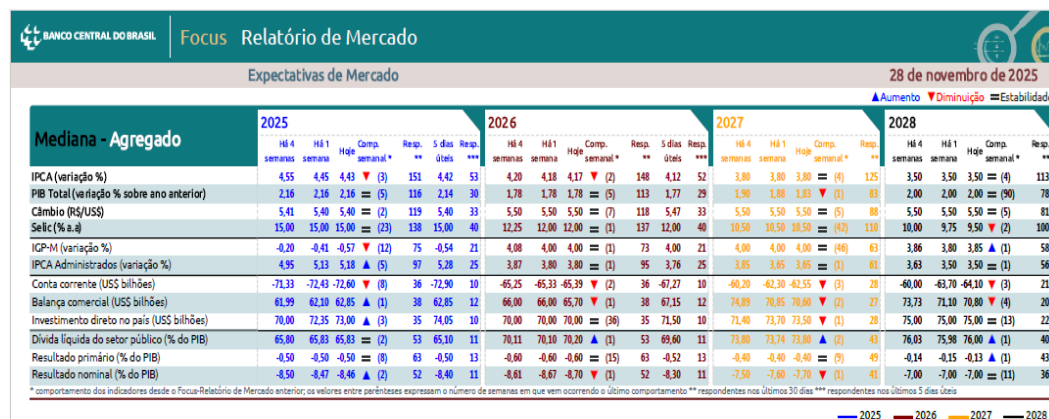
BANCO CENTRAL DO BRASIL | Focus Relatório de Mercado

Expectativas de Mercado

28 de novembro de 2025

▲Aumento ▼Diminuição =Estabilidade

| Mediana - Agregado | 2025 Há 4 semanas | Há 1 semana | Hoje | Comp. semanal * | Resp. ** | 5 dias úteis | Resp. *** | 2026 Há 4 semanas | Há 1 semana | Hoje | Comp. semanal * | Resp. ** | 5 dias úteis | Resp. *** | 2027 Há 4 semanas | Há 1 semana | Hoje | Comp. semanal * | Resp. ** | 2028 Há 4 semanas | Há 1 semana | Hoje | Comp. semanal * | Resp. ** |
|---|---|---|---|---|---|---|---|---|---|---|---|---|---|---|---|---|---|---|---|---|---|---|---|---|
| IPCA (variação %) | 4,55 | 4,45 | 4,43 | ▼ (3) | 151 | 4,42 | 53 | 4,20 | 4,18 | 4,17 | ▼ (2) | 148 | 4,12 | 52 | 3,80 | 3,80 | 3,80 | = (4) | 125 | 3,50 | 3,50 | 3,50 | = (4) | 113 |
| PIB Total (variação % sobre ano anterior) | 2,16 | 2,16 | 2,16 | = (5) | 116 | 2,14 | 30 | 1,78 | 1,78 | 1,78 | = (5) | 113 | 1,77 | 29 | 1,90 | 1,88 | 1,83 | ▼ (1) | 83 | 2,00 | 2,00 | 2,00 | = (90) | 78 |
| Câmbio (R$/US$) | 5,41 | 5,40 | 5,40 | = (2) | 119 | 5,40 | 33 | 5,50 | 5,50 | 5,50 | = (7) | 118 | 5,47 | 33 | 5,50 | 5,50 | 5,50 | = (5) | 88 | 5,50 | 5,50 | 5,50 | = (5) | 81 |
| Selic (% a.a) | 15,00 | 15,00 | 15,00 | = (23) | 138 | 15,00 | 40 | 12,25 | 12,00 | 12,00 | = (1) | 137 | 12,00 | 40 | 10,50 | 10,50 | 10,50 | = (42) | 110 | 10,00 | 9,75 | 9,50 | ▼ (2) | 100 |
| IGP-M (variação %) | -0,20 | -0,41 | -0,57 | ▼ (12) | 75 | -0,54 | 21 | 4,08 | 4,00 | 4,00 | = (1) | 73 | 4,00 | 21 | 4,00 | 4,00 | 4,00 | = (46) | 63 | 3,86 | 3,80 | 3,85 | ▲ (1) | 58 |
| IPCA Administrados (variação %) | 4,95 | 5,13 | 5,18 | ▲ (5) | 97 | 5,28 | 25 | 3,87 | 3,80 | 3,80 | = (1) | 95 | 3,76 | 25 | 3,85 | 3,65 | 3,65 | = (1) | 61 | 3,63 | 3,50 | 3,50 | = (1) | 56 |
| Conta corrente (US$ bilhões) | -71,33 | -72,43 | -72,60 | ▼ (8) | 36 | -72,90 | 10 | -65,25 | -65,33 | -65,39 | ▼ (2) | 36 | -67,27 | 10 | -60,20 | -62,30 | -62,55 | ▼ (3) | 28 | -60,00 | -63,70 | -64,10 | ▼ (3) | 21 |
| Balança comercial (US$ bilhões) | 61,99 | 62,10 | 62,85 | ▲ (1) | 38 | 62,85 | 12 | 66,00 | 66,00 | 65,70 | ▼ (1) | 38 | 67,15 | 12 | 74,89 | 70,85 | 70,60 | ▼ (2) | 27 | 73,73 | 71,10 | 70,80 | ▼ (4) | 20 |
| Investimento direto no país (US$ bilhões) | 70,00 | 72,35 | 73,00 | ▲ (3) | 35 | 74,05 | 10 | 70,00 | 70,00 | 70,00 | = (36) | 35 | 71,50 | 10 | 71,40 | 73,70 | 73,50 | ▼ (1) | 28 | 75,00 | 75,00 | 75,00 | = (13) | 22 |
| Dívida líquida do setor público (% do PIB) | 65,80 | 65,83 | 65,83 | = (2) | 53 | 65,10 | 11 | 70,11 | 70,10 | 70,20 | ▲ (1) | 53 | 69,60 | 11 | 73,80 | 73,74 | 73,80 | ▲ (2) | 43 | 76,03 | 75,98 | 76,00 | ▲ (1) | 40 |
| Resultado primário (% do PIB) | -0,50 | -0,50 | -0,50 | = (9) | 63 | -0,50 | 13 | -0,60 | -0,60 | -0,60 | = (15) | 63 | -0,52 | 13 | -0,40 | -0,40 | -0,40 | = (9) | 49 | -0,14 | -0,15 | -0,13 | ▲ (1) | 43 |
| Resultado nominal (% do PIB) | -8,50 | -8,47 | -8,46 | ▲ (2) | 52 | -8,40 | 11 | -8,61 | -8,67 | -8,70 | ▼ (1) | 52 | -8,30 | 11 | -7,50 | -7,60 | -7,70 | ▼ (1) | 41 | -7,00 | -7,00 | -7,00 | = (11) | 36 |

* comportamento dos indicadores desde o Focus-Relatório de Mercado anterior; os valores entre parênteses expressam o número de semanas em que vem ocorrendo o último comportamento ** respondentes nos últimos 30 dias *** respondentes nos últimos 5 dias úteis

2025 2026 2027 2028